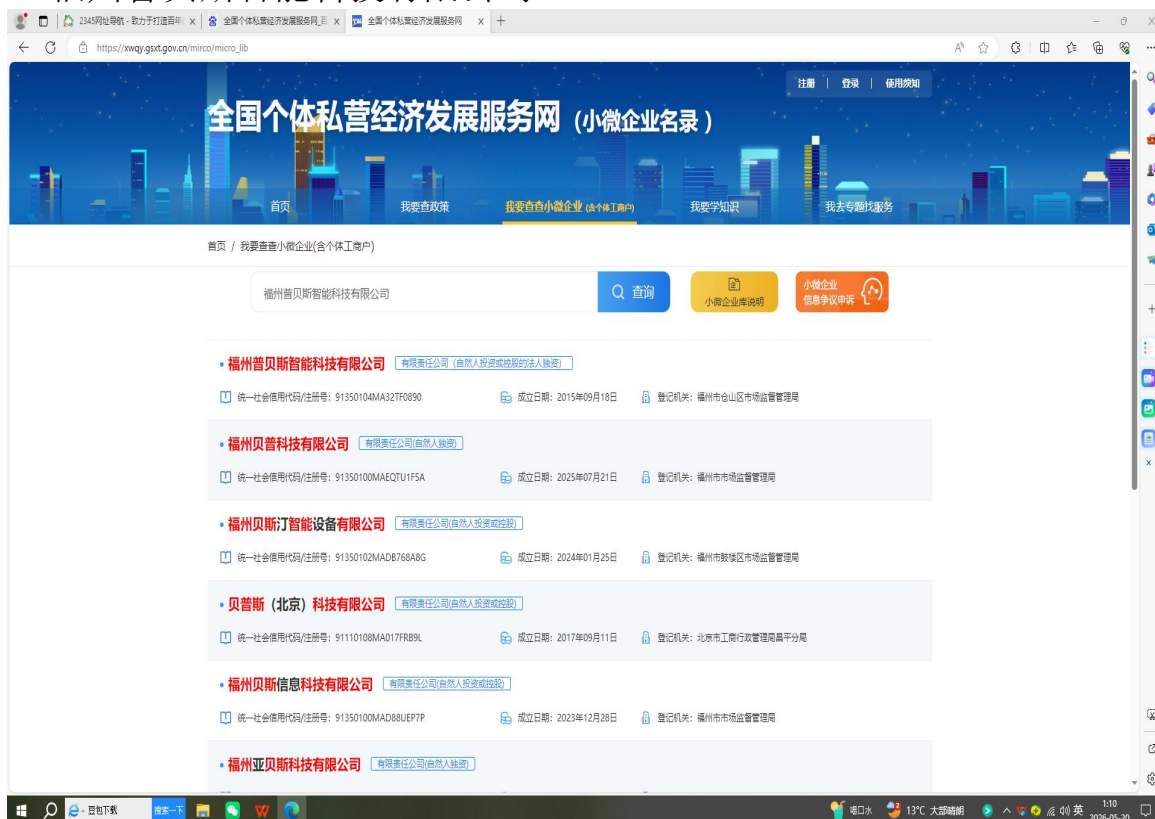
2345网址导航 - 致力于打造百年 | 全国个体私营经济发展服务网_首 | 全国个体私营经济发展服务网 | +

https://xwqy.gsxt.gov.cn/mirco/micro_lib

注册 | 登录 | 使用须知

全国个体私营经济发展服务网（小微企业名录）

首页 我要查政策 我要查查小微企业(含个体工商户) 我要学知识 我去专题找服务

首页 / 我要查查小微企业(含个体工商户)

福州普贝斯智能科技有限公司 查询 小微企业库说明 小微企业信息争议申诉

• 福州普贝斯智能科技有限公司 有限责任公司（自然人投资或控股的法人独资）
统一社会信用代码/注册号: 91350104MA32TF0890 成立日期: 2015年09月18日 登记机关: 福州市仓山区市场监督管理局

• 福州贝普科技有限公司 有限责任公司(自然人独资)
统一社会信用代码/注册号: 91350100MAEQTU1F5A 成立日期: 2025年07月21日 登记机关: 福州市市场监督管理局

• 福州贝斯汀智能设备有限公司 有限责任公司(自然人投资或控股)
统一社会信用代码/注册号: 91350102MADB768A8G 成立日期: 2024年01月25日 登记机关: 福州市鼓楼区市场监督管理局

• 贝普斯（北京）科技有限公司 有限责任公司(自然人投资或控股)
统一社会信用代码/注册号: 91110108MA017FRB9L 成立日期: 2017年09月11日 登记机关: 北京市工商行政管理局昌平分局

• 福州贝斯信息科技有限公司 有限责任公司(自然人投资或控股)
统一社会信用代码/注册号: 91350100MAD88UEP7P 成立日期: 2023年12月28日 登记机关: 福州市市场监督管理局

• 福州亚贝斯科技有限公司 有限责任公司(自然人独资)

豆包下载 搜索一下 嘻口水 13°C 大部晴朗 英 1:10 2026-05-20